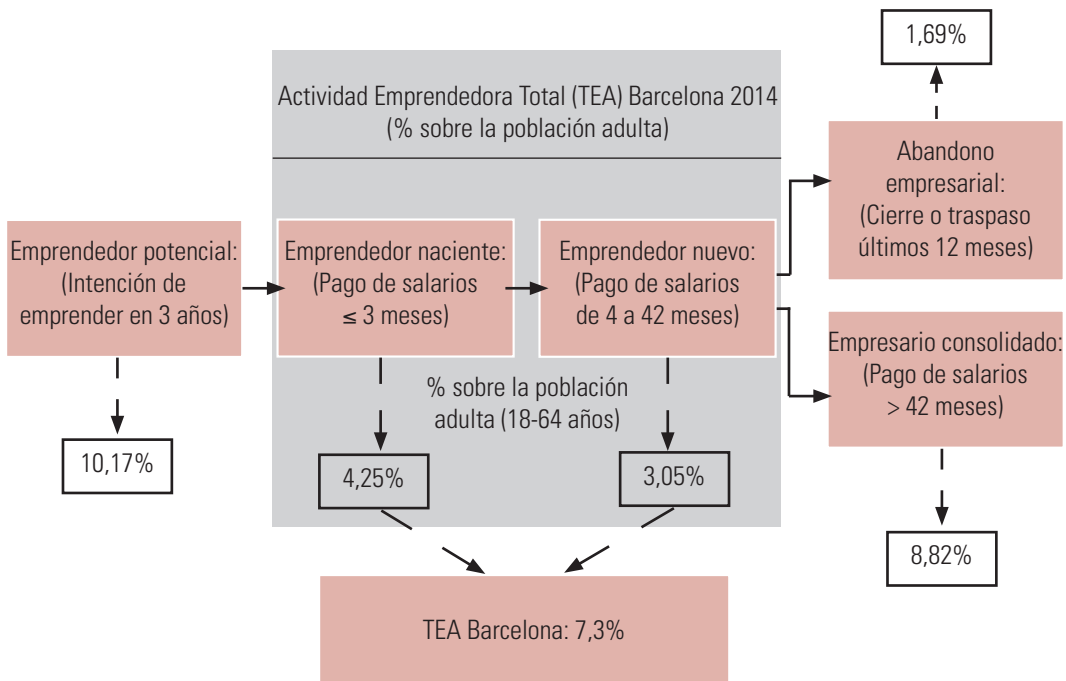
1,69%

Actividad Emprendedora Total (TEA) Barcelona 2014
(% sobre la población adulta)

Abandono empresarial:
(Cierre o traspaso últimos 12 meses)

Emprendedor potencial:
(Intención de emprender en 3 años)

Emprendedor naciente:
(Pago de salarios $\leq$ 3 meses)

Emprendedor nuevo:
(Pago de salarios de 4 a 42 meses)

Empresario consolidado:
(Pago de salarios > 42 meses)

% sobre la población adulta (18-64 años)

10,17%

4,25%

3,05%

8,82%

TEA Barcelona: 7,3%